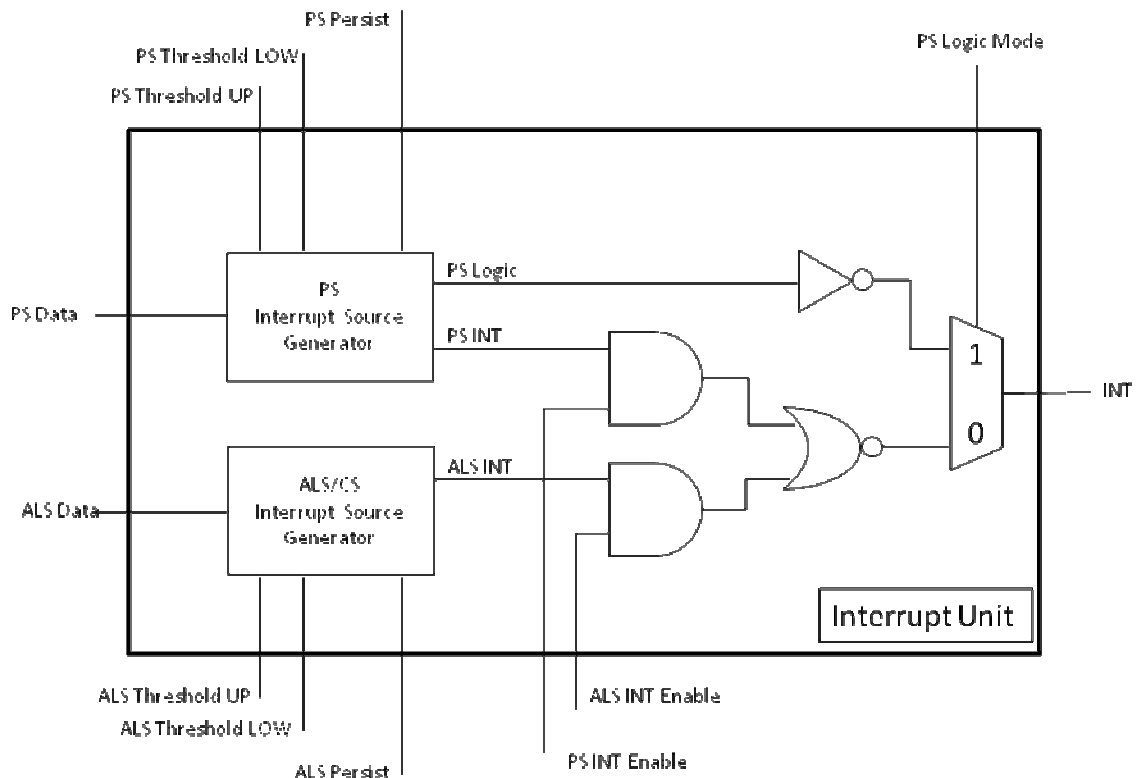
PS Persist

PS Threshold LOW

PS Threshold UP

PS Logic Mode

PS Data

PS Interrupt Source Generator

PS Logic

PS INT

1

0

INT

ALS Data

ALS/CS Interrupt Source Generator

ALS INT

Interrupt Unit

ALS Threshold UP

ALS Threshold LOW

ALS Persist

ALS INT Enable

PS INT Enable